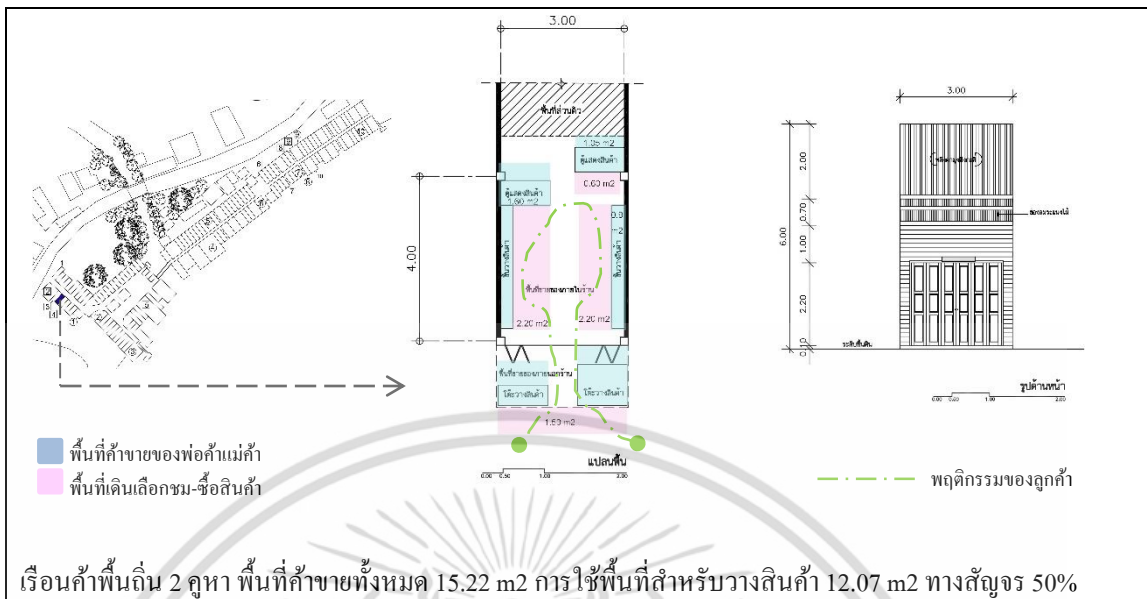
3.00

พื้นที่ส่วนตัว

1.35 m2
ตู้แสดงสินค้า
0.60 m2

ตู้แสดงสินค้า
1.80 m2

0.8
m2

4.00

ชั้นวางสินค้า
พื้นที่ขายของภายในร้าน
ชั้นวางสินค้า

2.20 m2
2.20 m2

พื้นที่ขายของภายนอกร้าน
โต๊ะวางสินค้า
โต๊ะวางสินค้า

1.50 m2

แปลนพื้น

3.00

2.00
0.70
1.00
2.20
0.10
6.00

ระดับพื้นดิน

รูปด้านหน้า

พื้นที่ค้าขายของพ่อค้าแม่ค้า
พื้นที่เดินเลือกชม-ซื้อสินค้า

พฤติกรรมของลูกค้า

เรือนค้าพื้นถิ่น 2 คูหา พื้นที่ค้าขายทั้งหมด 15.22 m2 การใช้พื้นที่สำหรับวางสินค้า 12.07 m2 ทางสัญจร 50%